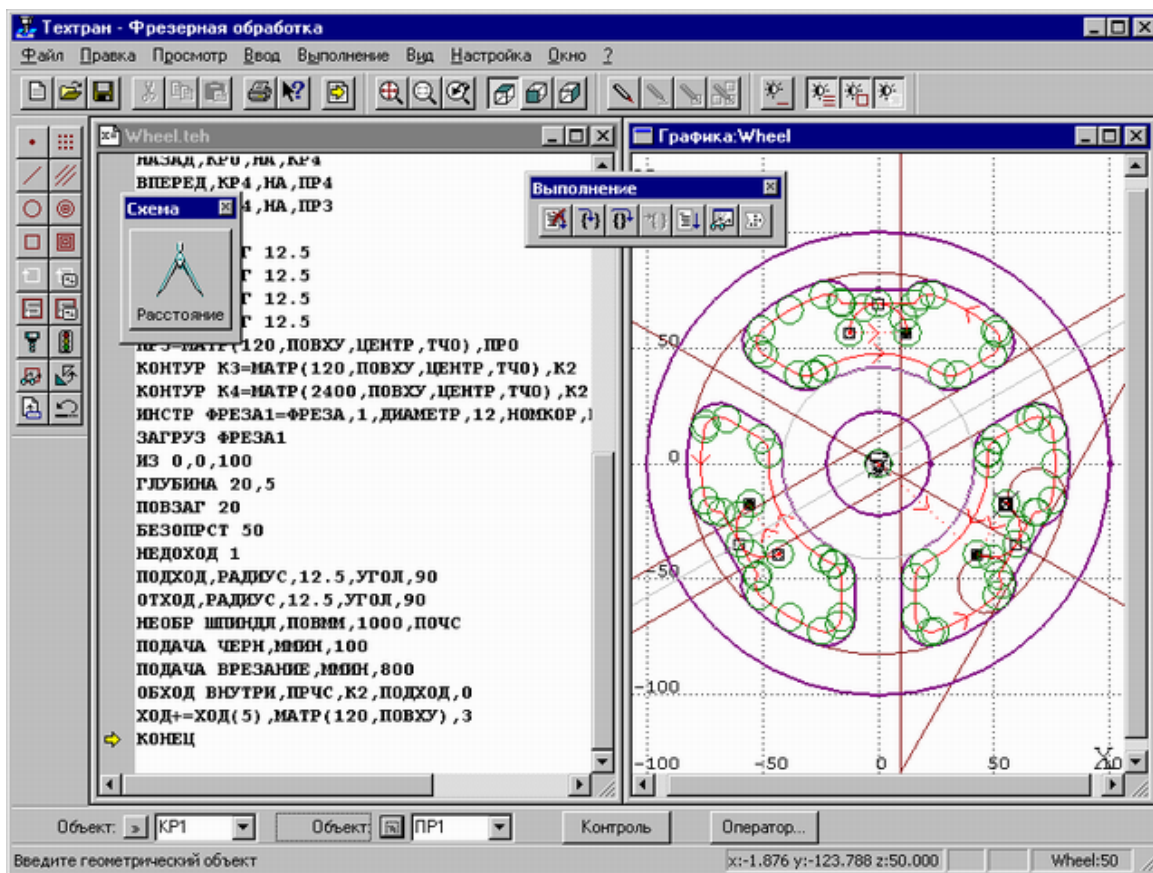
Техтран - Фрезерная обработка

Файл Правка Просмотр Ввод Выполнение Вид Настройка Окно ?

Wheel.teh

Графика:Wheel

Выполнение

Схема

Расстояние

НАЗАД,КР0,НА,КР4
ВПЕРЕД,КР4,НА,ПР4
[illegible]4,НА,ПР3
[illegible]
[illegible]Г 12.5
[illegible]Г 12.5
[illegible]Г 12.5
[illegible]Г 12.5
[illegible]=МАТР(120,ПОВХУ,ЦЕНТР,ТЧ0),ПР0
КОНТУР К3=МАТР(120,ПОВХУ,ЦЕНТР,ТЧ0),К2
КОНТУР К4=МАТР(2400,ПОВХУ,ЦЕНТР,ТЧ0),К2
ИНСТР ФРЕЗА1=ФРЕЗА,1,ДИАМЕТР,12,НОМКОР,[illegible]
ЗАГРУЗ ФРЕЗА1
ИЗ 0,0,100
ГЛУБИНА 20,5
ПОВЗАГ 20
БЕЗОПРСТ 50
НЕДОХОД 1
ПОДХОД,РАДИУС,12.5,УГОЛ,90
ОТХОД,РАДИУС,12.5,УГОЛ,90
НЕОБР ШПИНДЛ,ПОВММ,1000,ПОЧС
ПОДАЧА ЧЕРН,ММИН,100
ПОДАЧА ВРЕЗАНИЕ,ММИН,800
ОБХОД ВНУТРИ,ПРЧС,К2,ПОДХОД,0
ХОД+=ХОД(5),МАТР(120,ПОВХУ),3
КОНЕЦ

50
0
-50
-100
-100
-50
0
50
X0

Объект: КР1
Объект: ПР1
Контроль
Оператор...

Введите геометрический объект
x:-1.876 y:-123.788 z:50.000
Wheel:50